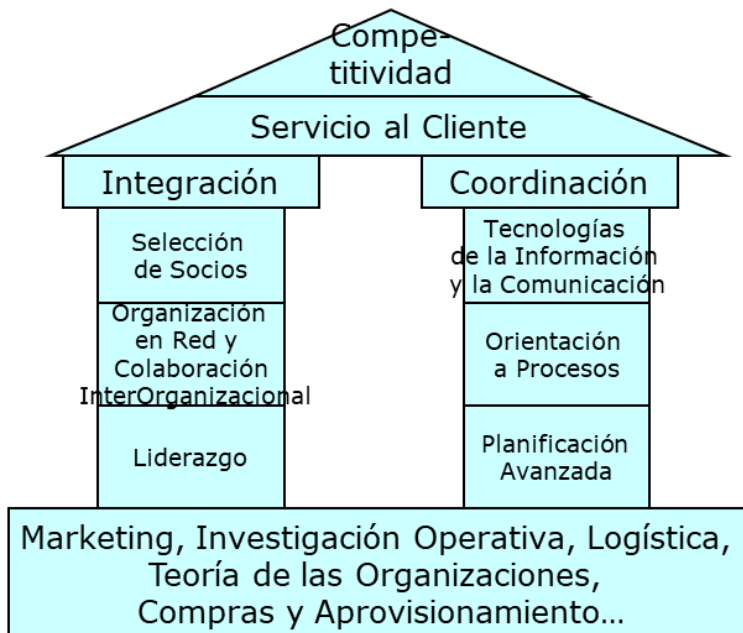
Compe-
titividad

Servicio al Cliente

Integración

Coordinación

Selección de Socios

Organización en Red y Colaboración InterOrganizacional

Liderazgo

Tecnologías de la Información y la Comunicación

Orientación a Procesos

Planificación Avanzada

Marketing, Investigación Operativa, Logística, Teoría de las Organizaciones, Compras y Aprovisionamiento…